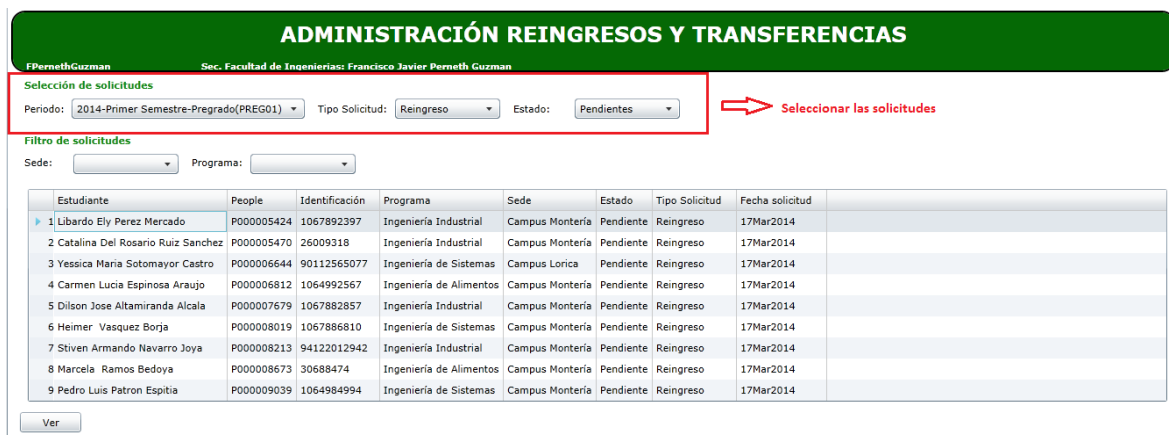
ADMINISTRACIÓN REINGRESOS Y TRANSFERENCIAS

FPernethGuzman

Sec. Facultad de Ingenierias: Francisco Javier Perneth Guzman

Selección de solicitudes

Periodo: 2014-Primer Semestre-Pregrado(PREG01) Tipo Solicitud: Reingreso Estado: Pendientes

Seleccionar las solicitudes

Filtro de solicitudes

Sede: Programa:

| | Estudiante | People | Identificación | Programa | Sede | Estado | Tipo Solicitud | Fecha solicitud |
|---|---|---|---|---|---|---|---|---|
| 1 | Libardo Ely Perez Mercado | P000005424 | 1067892397 | Ingeniería Industrial | Campus Montería | Pendiente | Reingreso | 17Mar2014 |
| 2 | Catalina Del Rosario Ruiz Sanchez | P000005470 | 26009318 | Ingeniería Industrial | Campus Montería | Pendiente | Reingreso | 17Mar2014 |
| 3 | Yessica Maria Sotomayor Castro | P000006644 | 90112565077 | Ingeniería de Sistemas | Campus Lorica | Pendiente | Reingreso | 17Mar2014 |
| 4 | Carmen Lucia Espinosa Araujo | P000006812 | 1064992567 | Ingeniería de Alimentos | Campus Montería | Pendiente | Reingreso | 17Mar2014 |
| 5 | Dilson Jose Altamiranda Alcala | P000007679 | 1067882857 | Ingeniería Industrial | Campus Montería | Pendiente | Reingreso | 17Mar2014 |
| 6 | Heimer Vasquez Borja | P000008019 | 1067886810 | Ingeniería de Sistemas | Campus Montería | Pendiente | Reingreso | 17Mar2014 |
| 7 | Stiven Armando Navarro Joya | P000008213 | 94122012942 | Ingeniería Industrial | Campus Montería | Pendiente | Reingreso | 17Mar2014 |
| 8 | Marcela Ramos Bedoya | P000008673 | 30688474 | Ingeniería de Alimentos | Campus Montería | Pendiente | Reingreso | 17Mar2014 |
| 9 | Pedro Luis Patron Espitia | P000009039 | 1064984994 | Ingeniería de Sistemas | Campus Montería | Pendiente | Reingreso | 17Mar2014 |

Ver